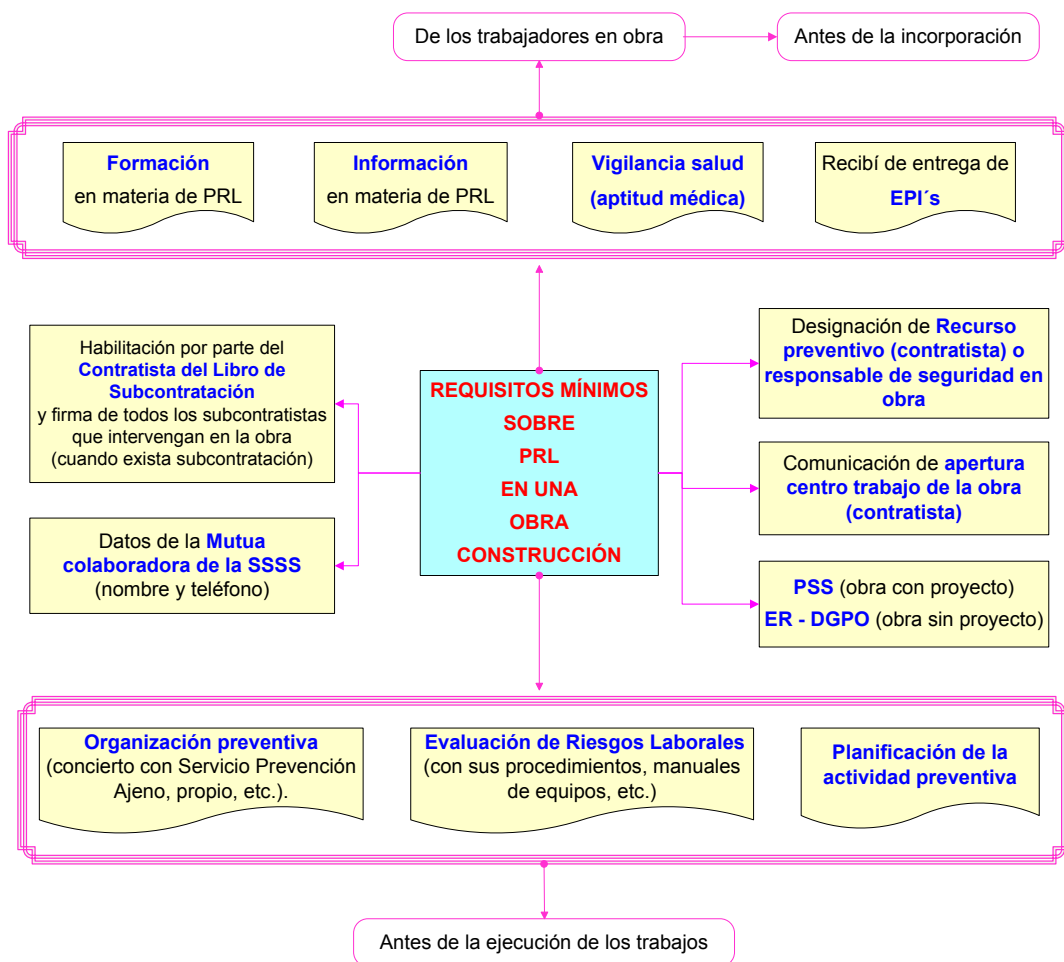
De los trabajadores en obra

Antes de la incorporación

Formación en materia de PRL

Información en materia de PRL

Vigilancia salud (aptitud médica)

Recibí de entrega de EPI´s

Habilitación por parte del Contratista del Libro de Subcontratación y firma de todos los subcontratistas que intervengan en la obra (cuando exista subcontratación)

Datos de la Mutua colaboradora de la SSSS (nombre y teléfono)

REQUISITOS MÍNIMOS SOBRE PRL EN UNA OBRA CONSTRUCCIÓN

Designación de Recurso preventivo (contratista) o responsable de seguridad en obra

Comunicación de apertura centro trabajo de la obra (contratista)

PSS (obra con proyecto)
ER - DGPO (obra sin proyecto)

Organización preventiva (concierto con Servicio Prevención Ajeno, propio, etc.).

Evaluación de Riesgos Laborales (con sus procedimientos, manuales de equipos, etc.)

Planificación de la actividad preventiva

Antes de la ejecución de los trabajos